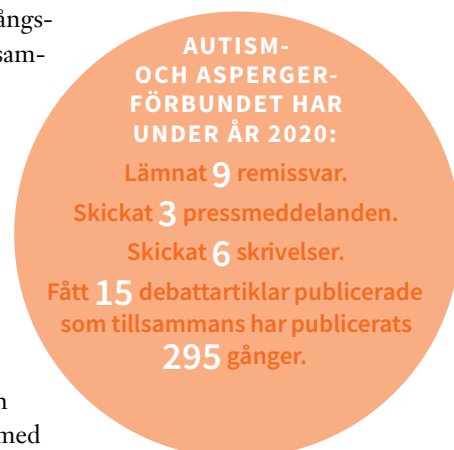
ångs-
sam-

AUTISM- OCH ASPERGERFÖRBUNDET HAR UNDER ÅR 2020:

Lämnat 9 remissvar.

Skickat 3 pressmeddelanden.

Skickat 6 skrivelser.

Fått 15 debattartiklar publicerade som tillsammans har publicerats 295 gånger.

n
med